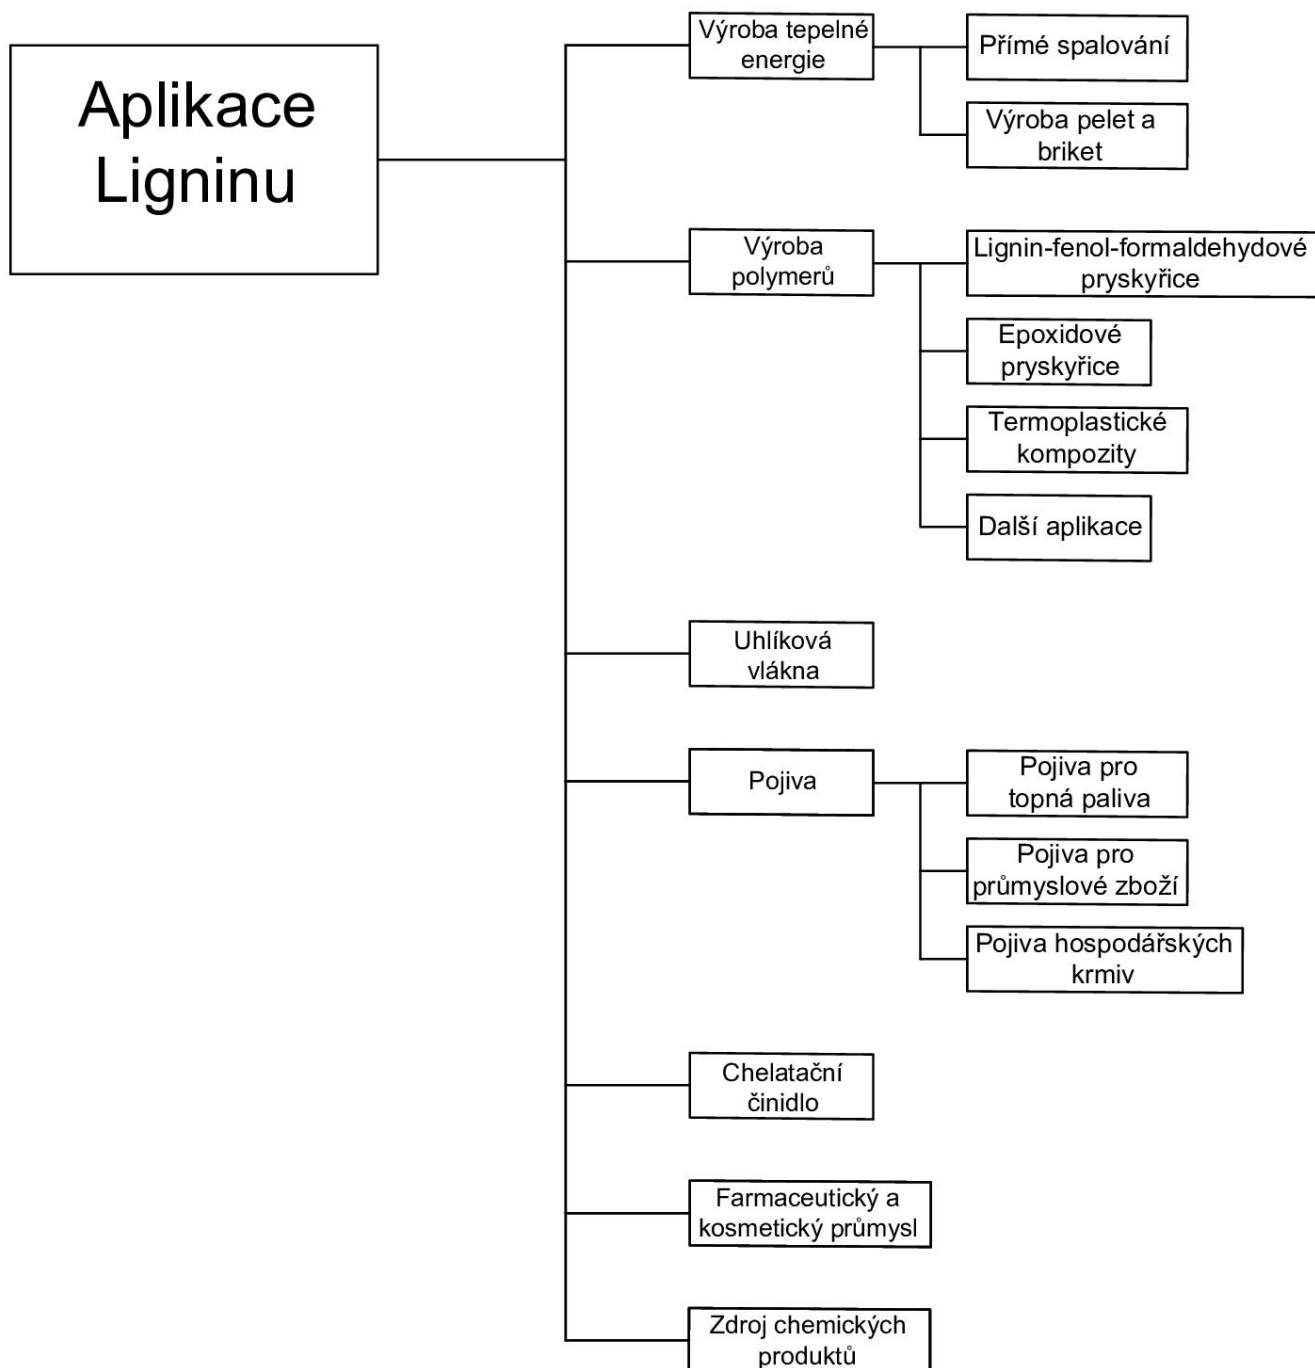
Aplikace Ligninu

Výroba tepelné energie

Přímé spalování

Výroba pelet a briket

Výroba polymerů

Lignin-fenol-formaldehydové pryskyřice

Epoxidové pryskyřice

Termoplastické kompozity

Další aplikace

Uhlíková vlákna

Pojiva

Pojiva pro topná paliva

Pojiva pro průmyslové zboží

Pojiva hospodářských krmiv

Chelatační činidlo

Farmaceutický a kosmetický průmysl

Zdroj chemických produktů